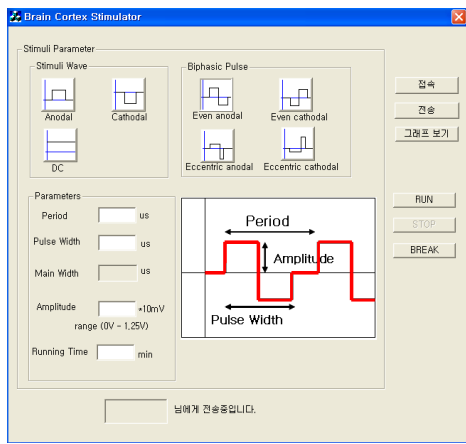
Brain Cortex Stimulator

Stimuli Parameter

Stimuli Wave

Anodal

Cathodal

DC

Biphasic Pulse

Even anodal

Even cathodal

Eccentric anodal

Eccentric cathodal

접속

전송

그래프 보기

Parameters

Period us

Pulse Width us

Main Width us

Amplitude *10mV

range (0V - 1.25V)

Running Time min

Period

Amplitude

Pulse Width

RUN

STOP

BREAK

님에게 전송중입니다.